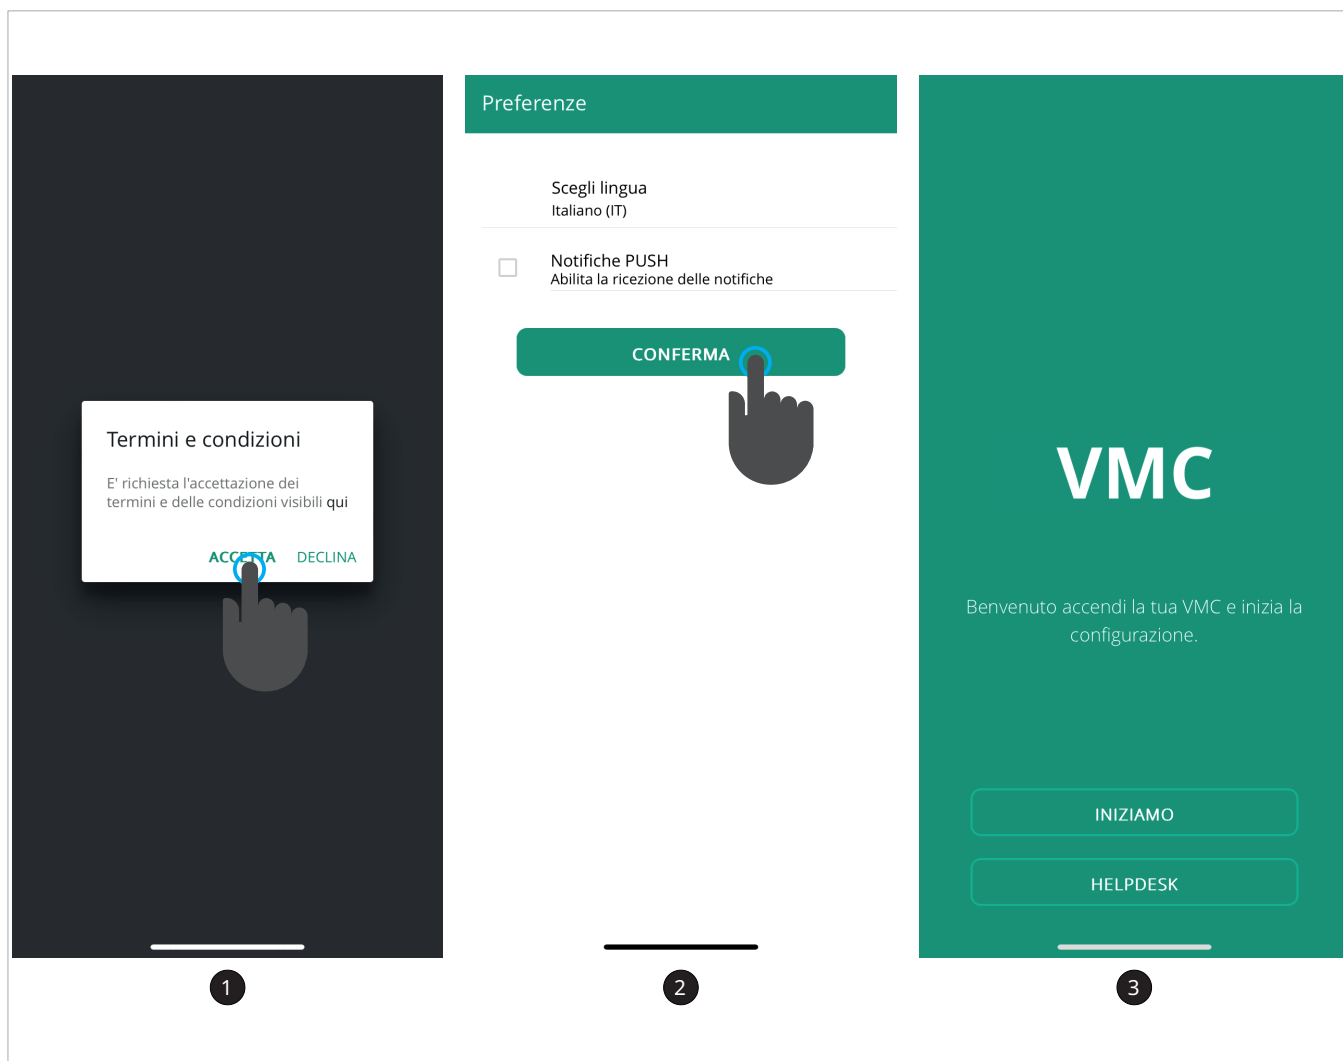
Termini e condizioni

E' richiesta l'accettazione dei termini e delle condizioni visibili qui

ACCETTA DECLINA

1

Preferenze

Scegli lingua
Italiano (IT)

Notifiche PUSH
Abilita la ricezione delle notifiche

CONFERMA

2

VMC

Benvenuto accendi la tua VMC e inizia la configurazione.

INIZIAMO

HELPDESK

3